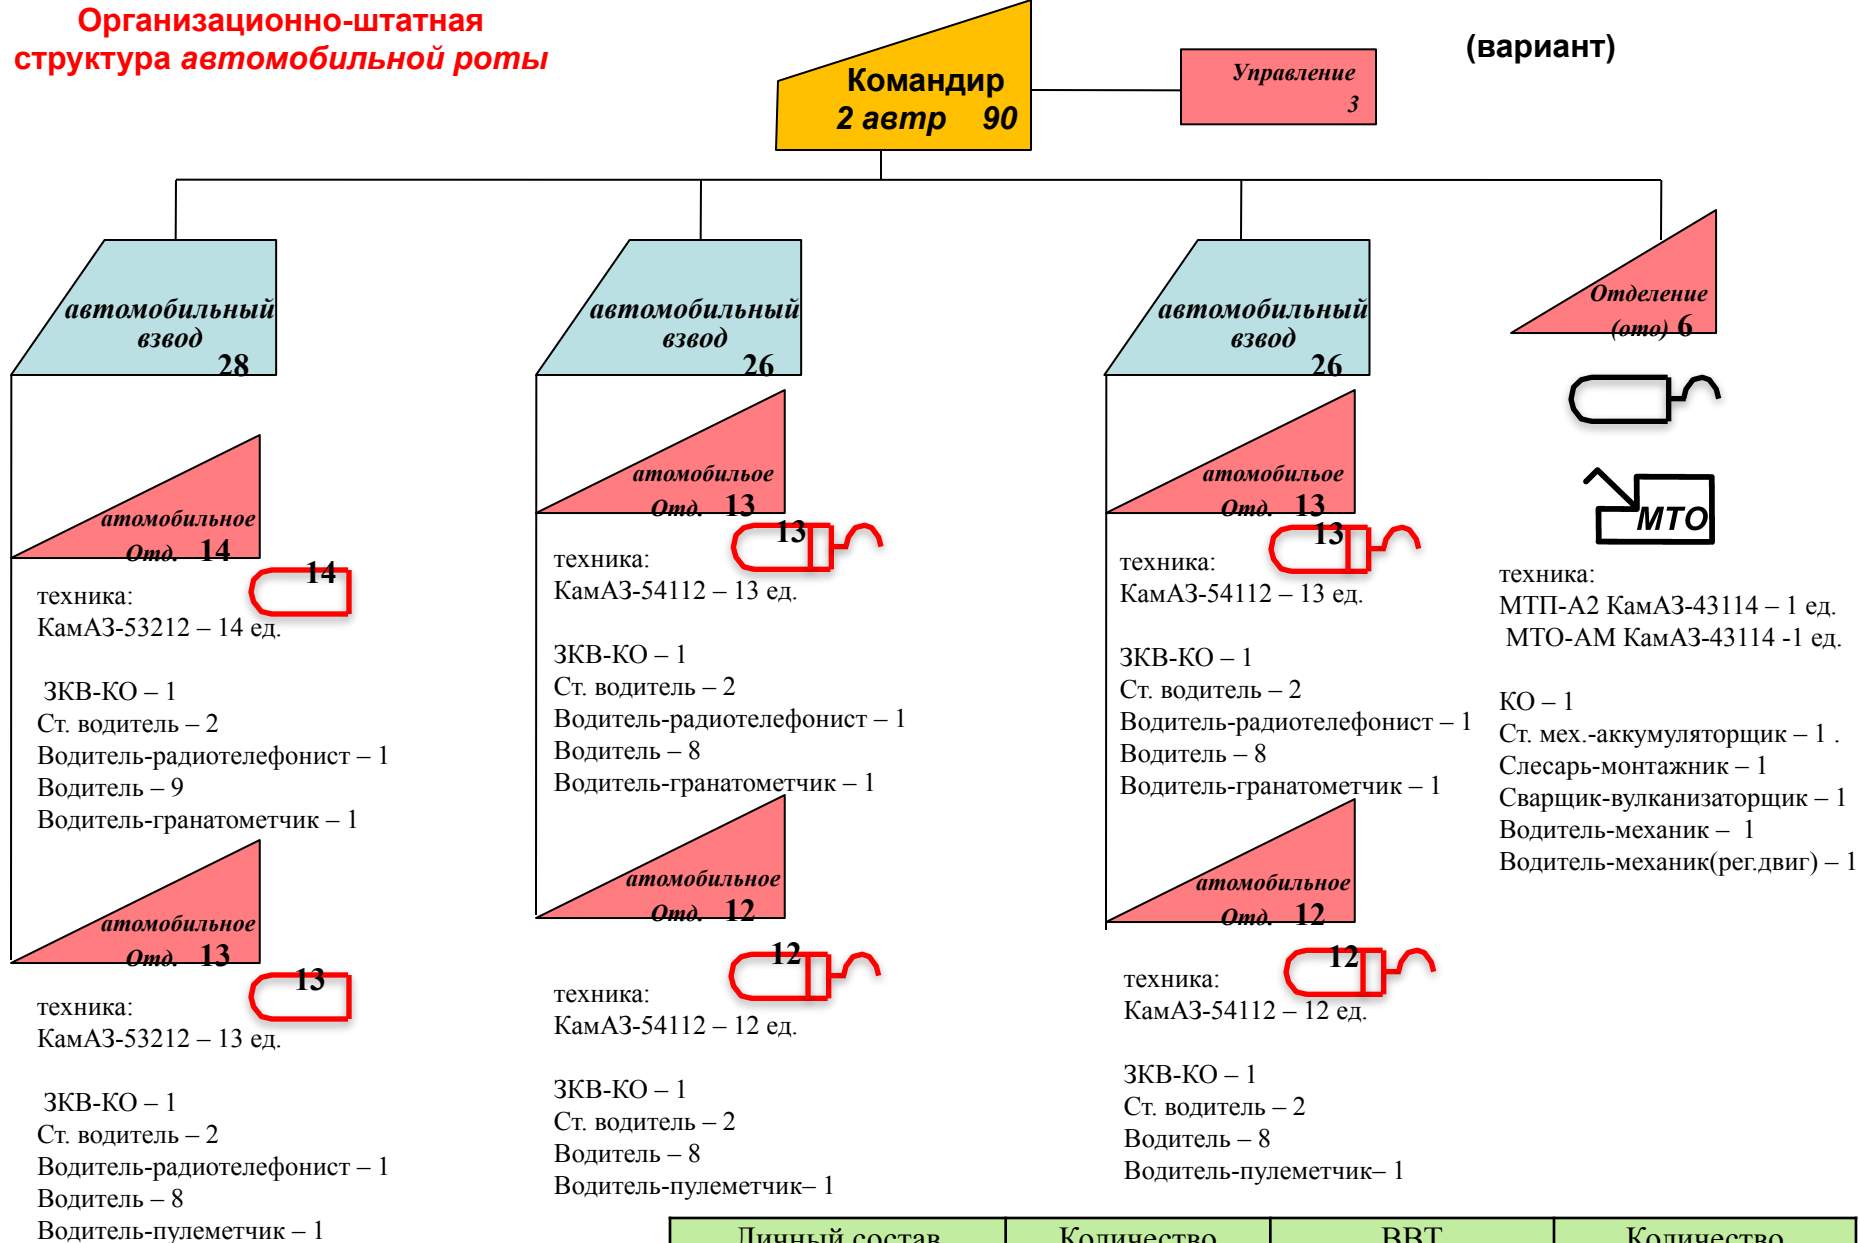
Организационно-штатная структура автомобильной роты

Командир
2 автр 90

Управление
3

(вариант)

автомобильный взвод
28

атомобильное Отд. 14

14

техника:
КамАЗ-53212 – 14 ед.

ЗКВ-КО – 1
Ст. водитель – 2
Водитель-радиотелефонист – 1
Водитель – 9
Водитель-гранатометчик – 1

атомобильное Отд. 13

13

техника:
КамАЗ-53212 – 13 ед.

ЗКВ-КО – 1
Ст. водитель – 2
Водитель-радиотелефонист – 1
Водитель – 8
Водитель-пулеметчик – 1

автомобильный взвод
26

атомобильое Отд. 13

13

техника:
КамАЗ-54112 – 13 ед.

ЗКВ-КО – 1
Ст. водитель – 2
Водитель-радиотелефонист – 1
Водитель – 8
Водитель-гранатометчик – 1

атомобильное Отд. 12

12

техника:
КамАЗ-54112 – 12 ед.

ЗКВ-КО – 1
Ст. водитель – 2
Водитель – 8
Водитель-пулеметчик– 1

автомобильный взвод
26

атомобильое Отд. 13

13

техника:
КамАЗ-54112 – 13 ед.

ЗКВ-КО – 1
Ст. водитель – 2
Водитель-радиотелефонист – 1
Водитель – 8
Водитель-гранатометчик – 1

атомобильное Отд. 12

12

техника:
КамАЗ-54112 – 12 ед.

ЗКВ-КО – 1
Ст. водитель – 2
Водитель – 8
Водитель-пулеметчик– 1

Отделение (ото) 6

МТО

техника:
МТП-А2 КамАЗ-43114 – 1 ед.
МТО-АМ КамАЗ-43114 -1 ед.

КО – 1
Ст. мех.-аккумуляторщик – 1 .
Слесарь-монтажник – 1
Сварщик-вулканизаторщик – 1
Водитель-механик – 1
Водитель-механик(рег.двиг) – 1

| Личный состав | Количество | ВВТ | Количество |
|---|---|---|---|